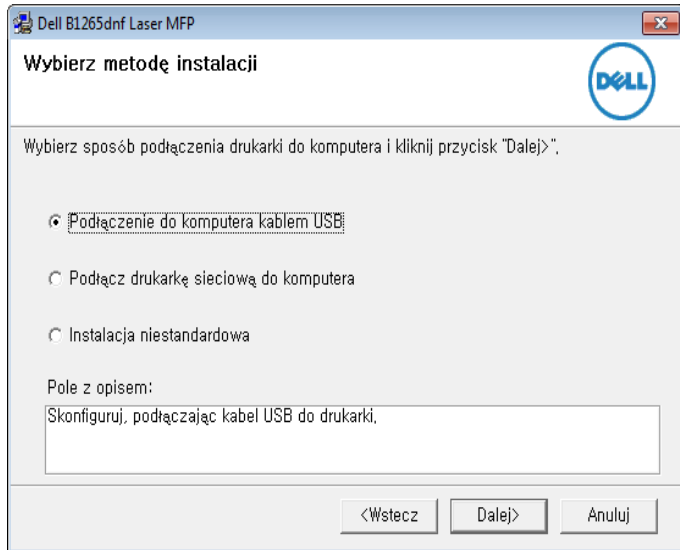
Dell B1265dnf Laser MFP

Wybierz metodę instalacji

DELL

Wybierz sposób podłączenia drukarki do komputera i kliknij przycisk "Dalej>".

Podłączenie do komputera kablem USB

Podłącz drukarkę sieciową do komputera

Instalacja niestandardowa

Pole z opisem:

Skonfiguruj, podłączając kabel USB do drukarki.

<Wstecz Dalej> Anuluj